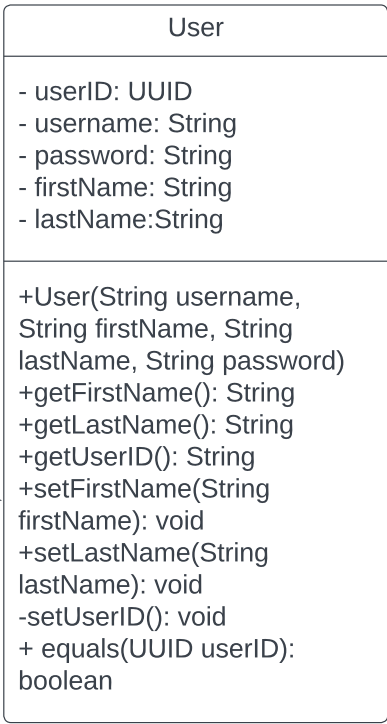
User

- userID: UUID
- username: String
- password: String
- firstName: String
- lastName:String

+User(String username, String firstName, String lastName, String password)
+getFirstName(): String
+getLastName(): String
+getUserID(): String
+setFirstName(String firstName): void
+setLastName(String lastName): void
-setUserID(): void
+ equals(UUID userID): boolean